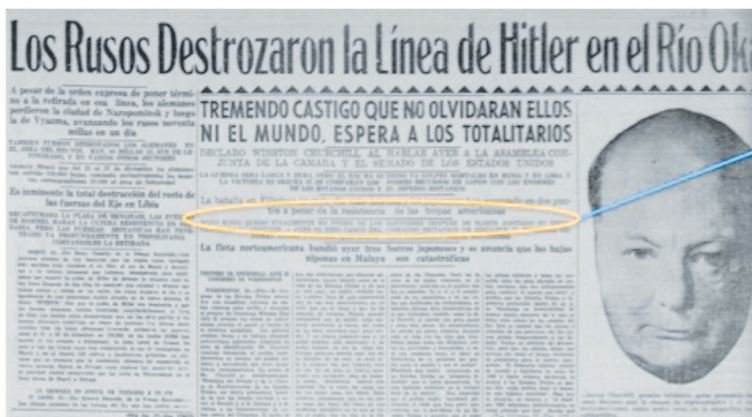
Los Rusos Destrozaron la Línea de Hitler en el Río Ok

A pesar de la orden expresa de poner término a la retirada en esa línea, los alemanes perdieron la ciudad de Naropominsk y luego la de Vyazma, avanzando los rusos noventa millas en un día

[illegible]

Es inminente la total destrucción del resto de las fuerzas del Eje en Libia

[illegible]

TREMENDO CASTIGO QUE NO OLVIDARAN ELLOS NI EL MUNDO, ESPERA A LOS TOTALITARIOS

DECLARO WINSTON CHURCHILL, AL HABLAR AYER A LA ASAMBLEA CONJUNTA DE LA CAMARA Y EL SENADO DE LOS ESTADOS UNIDOS

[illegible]

La batalla en Filipinas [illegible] a pesar de la resistencia de las tropas americanas

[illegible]

La flota norteamericana hundió ayer tres barcos japoneses y se anuncia que las bajas niponas en Malaya son catastróficas

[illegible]